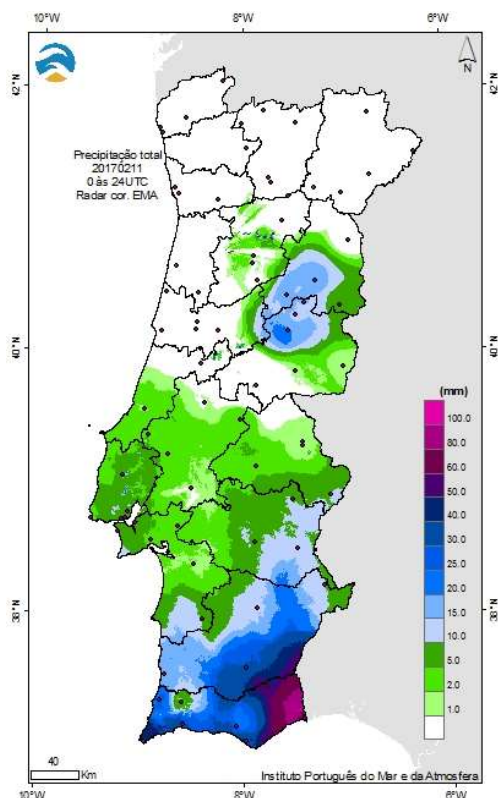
10°W
8°W
6°W

42°N
42°N

N

Precipitação total
20170211
0 às 24UTC
Radar cor. EMA

40°N
40°N

(mm)
100.0
80.0
60.0
50.0
40.0
30.0
20.0
15.0
10.0
5.0
2.0
1.0

38°N
38°N

40
Km
Instituto Português do Mar e da Atmosfera
10°W
8°W
6°W